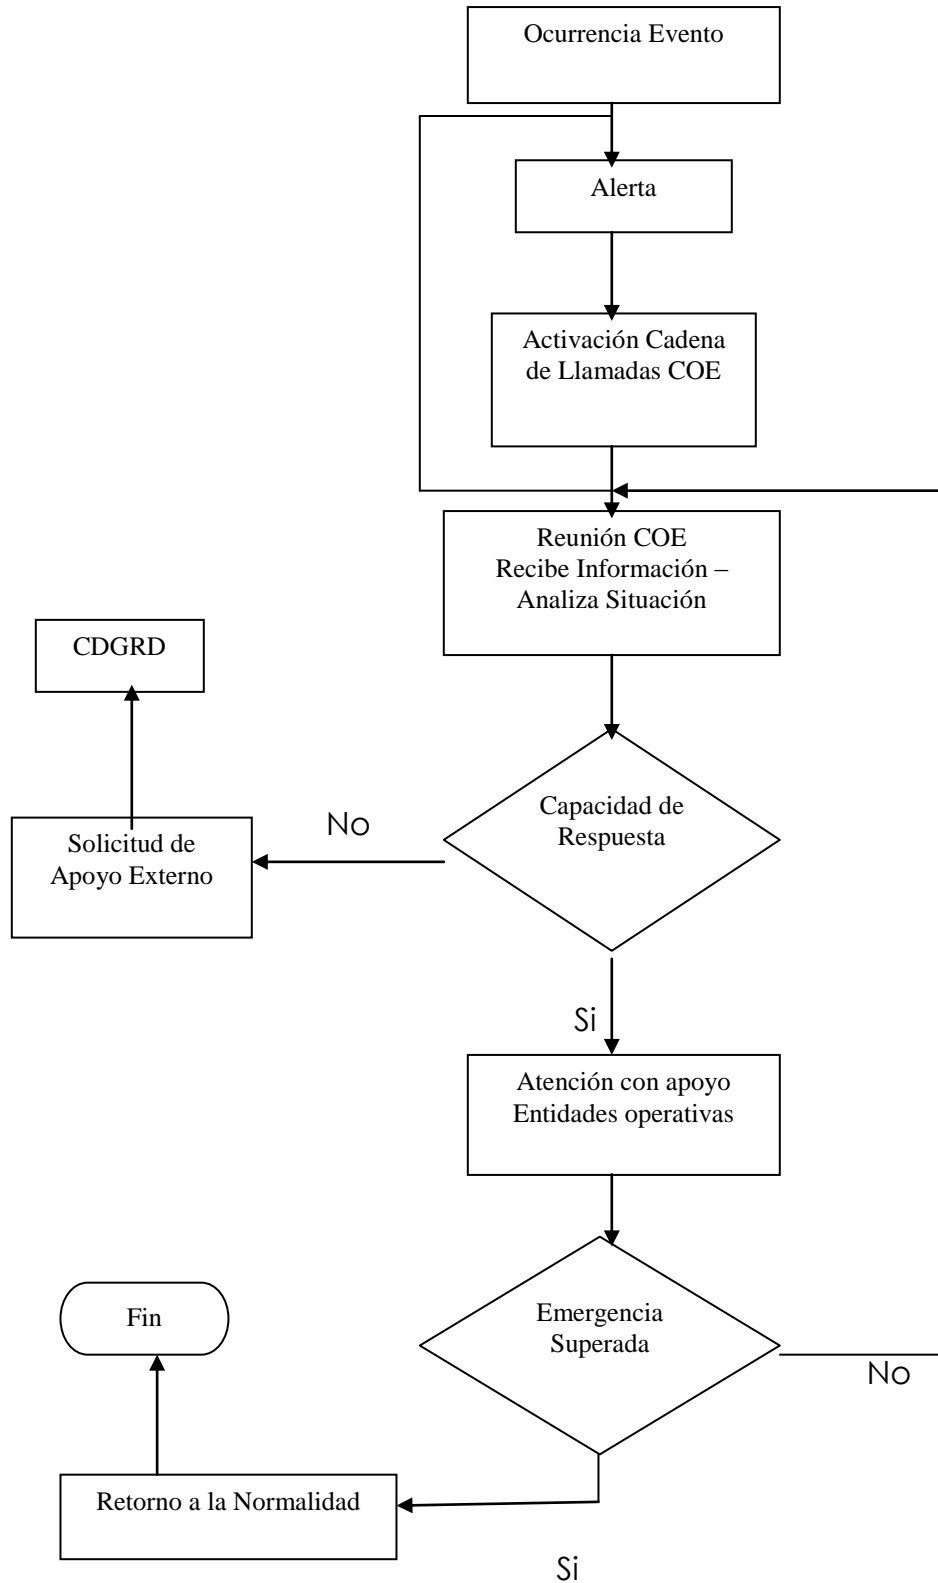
Ocurrencia Evento

Alerta

Activación Cadena de Llamadas COE

Reunión COE
Recibe Información – Analiza Situación

CDGRD

Capacidad de Respuesta

No

Solicitud de Apoyo Externo

Si

Atención con apoyo Entidades operativas

Fin

Emergencia Superada

No

Retorno a la Normalidad

Si